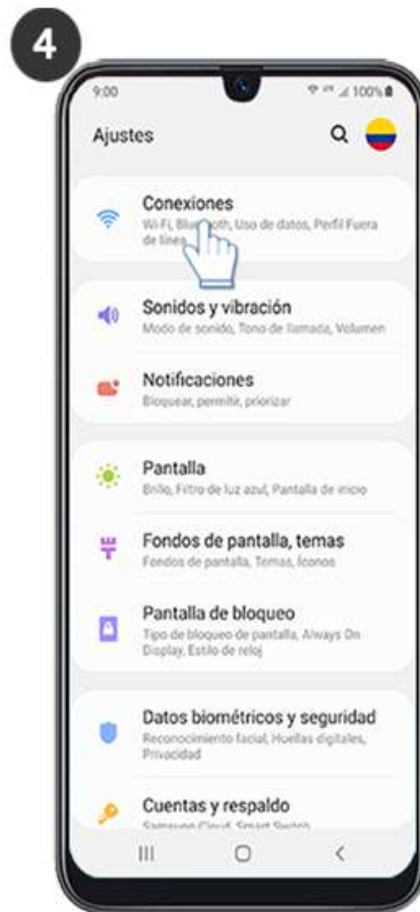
4

9:00

100%

Ajustes

Conexiones
Wi-Fi, Blue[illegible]ooth, Uso de datos, Perfil Fuera de línea

Sonidos y vibración
Modo de sonido, Tono de llamada, Volumen

Notificaciones
Bloquear, permitir, priorizar

Pantalla
Brillo, Filtro de luz azul, Pantalla de inicio

Fondos de pantalla, temas
Fondos de pantalla, Temas, Íconos

Pantalla de bloqueo
Tipo de bloqueo de pantalla, Always On Display, Estilo de reloj

Datos biométricos y seguridad
Reconocimiento facial, Huellas digitales, Privacidad

Cuentas y respaldo
Samsung Cloud, Smart Switch